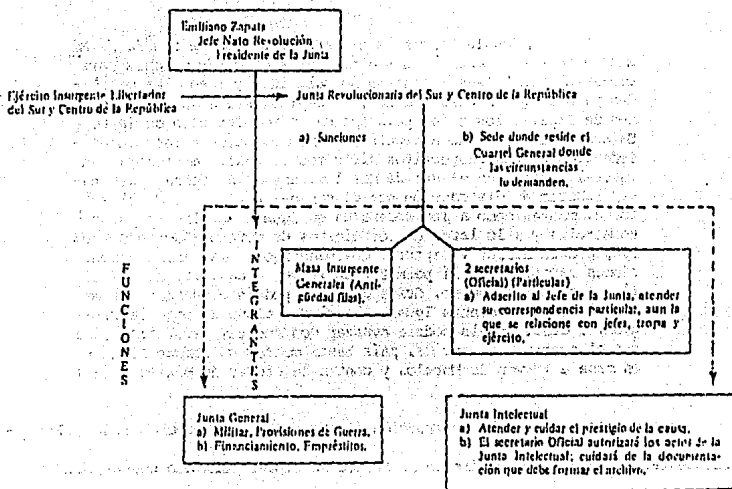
Emiliano Zapata
Jefe Nato Revolución
Presidente de la Junta

Ejército Insurgente Libertador del Sur y Centro de la República

Junta Revolucionaria del Sur y Centro de la República

a) Sanciones

b) Sede donde reside el Cuartel General donde las circunstancias lo demanden.

F U N C I O N E S

I N T E G R A N T E S

Masa Insurgente Generales (Antigüedad filas).

2 secretarios (Oficial) (Particular)
a) Adscrito al Jefe de la Junta, atender su correspondencia particular, aun la que se relacione con jefes, tropa y ejército.

Junta General
a) Militar, Provisiones de Guerra.
b) Financiamiento. Empréstitos.

Junta Intelectual
a) Atender y cuidar el prestigio de la causa.
b) El secretario Oficial autorizará los actos de la Junta Intelectual; cuidará de la documentación que debe formar el archivo.